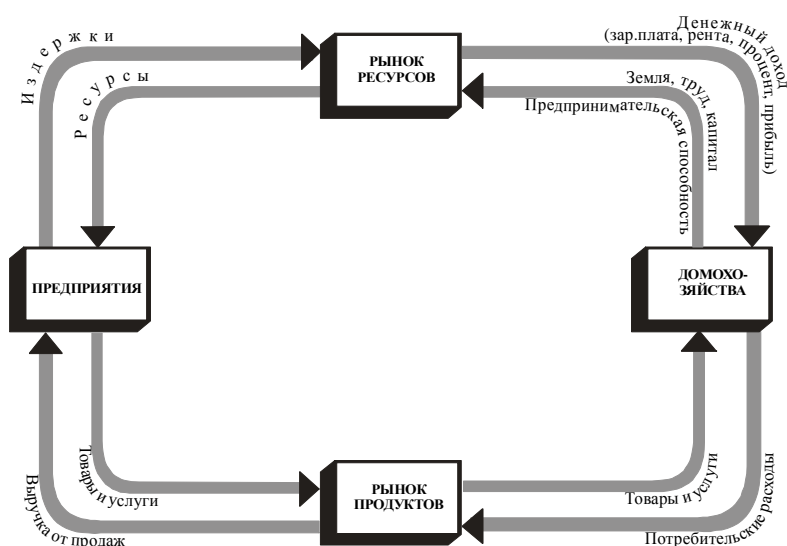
Издержки

РЫНОК РЕСУРСОВ

Денежный доход (зар.плата, рента, процент, прибыль)

Ресурсы

Земля, труд, капитал

Предпринимательская способность

ПРЕДПРИЯТИЯ

ДОМОХОЗЯЙСТВА

Товары и услуги

Выручка от продаж

РЫНОК ПРОДУКТОВ

Товары и услуги

Потребительские расходы